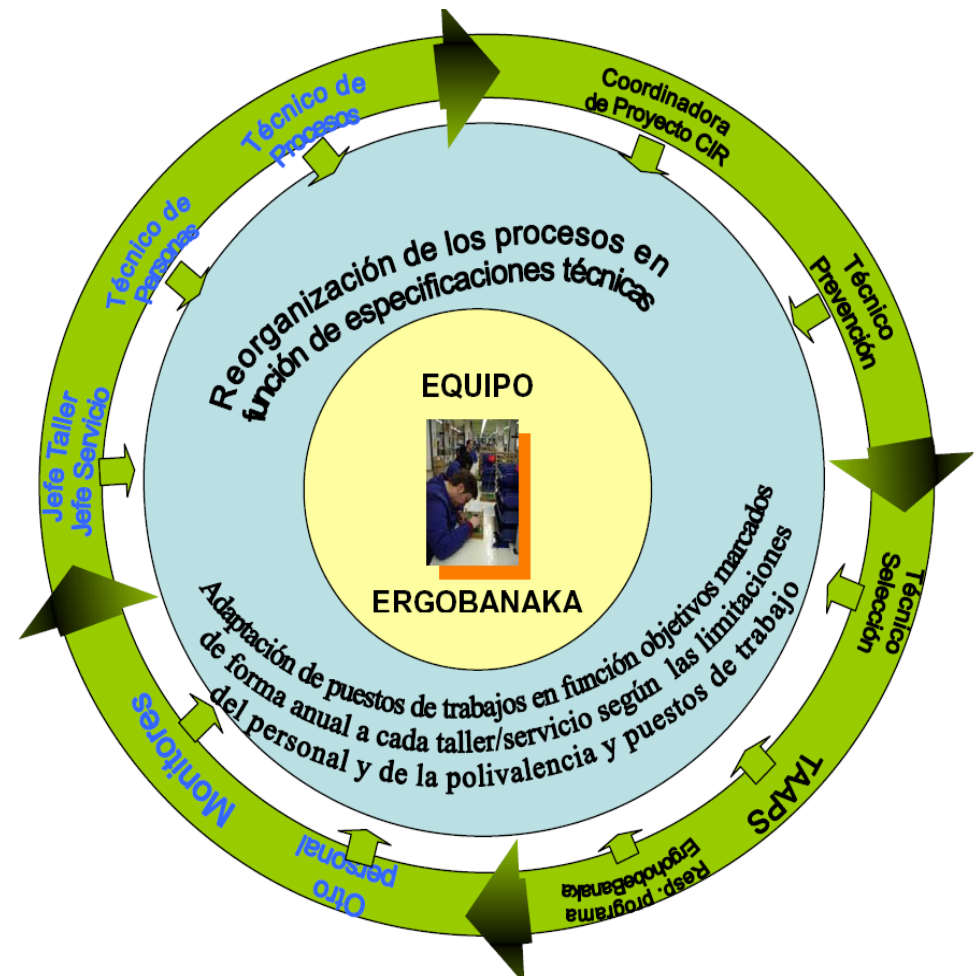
Coordinadora de Proyecto CIR

Técnico Prevención

Técnico Selección

TAAPS

Resp. programa Ergobanaka

Otro personal

Monitores

Jefe Taller Jefe Servicio

Técnico de Personas

Técnico de Procesos

Reorganización de los procesos en función de especificaciones técnicas

EQUIPO

ERGOBANAKA

Adaptación de puestos de trabajos en función objetivos marcados de forma anual a cada taller/servicio según las limitaciones del personal y de la polivalencia y puestos de trabajo